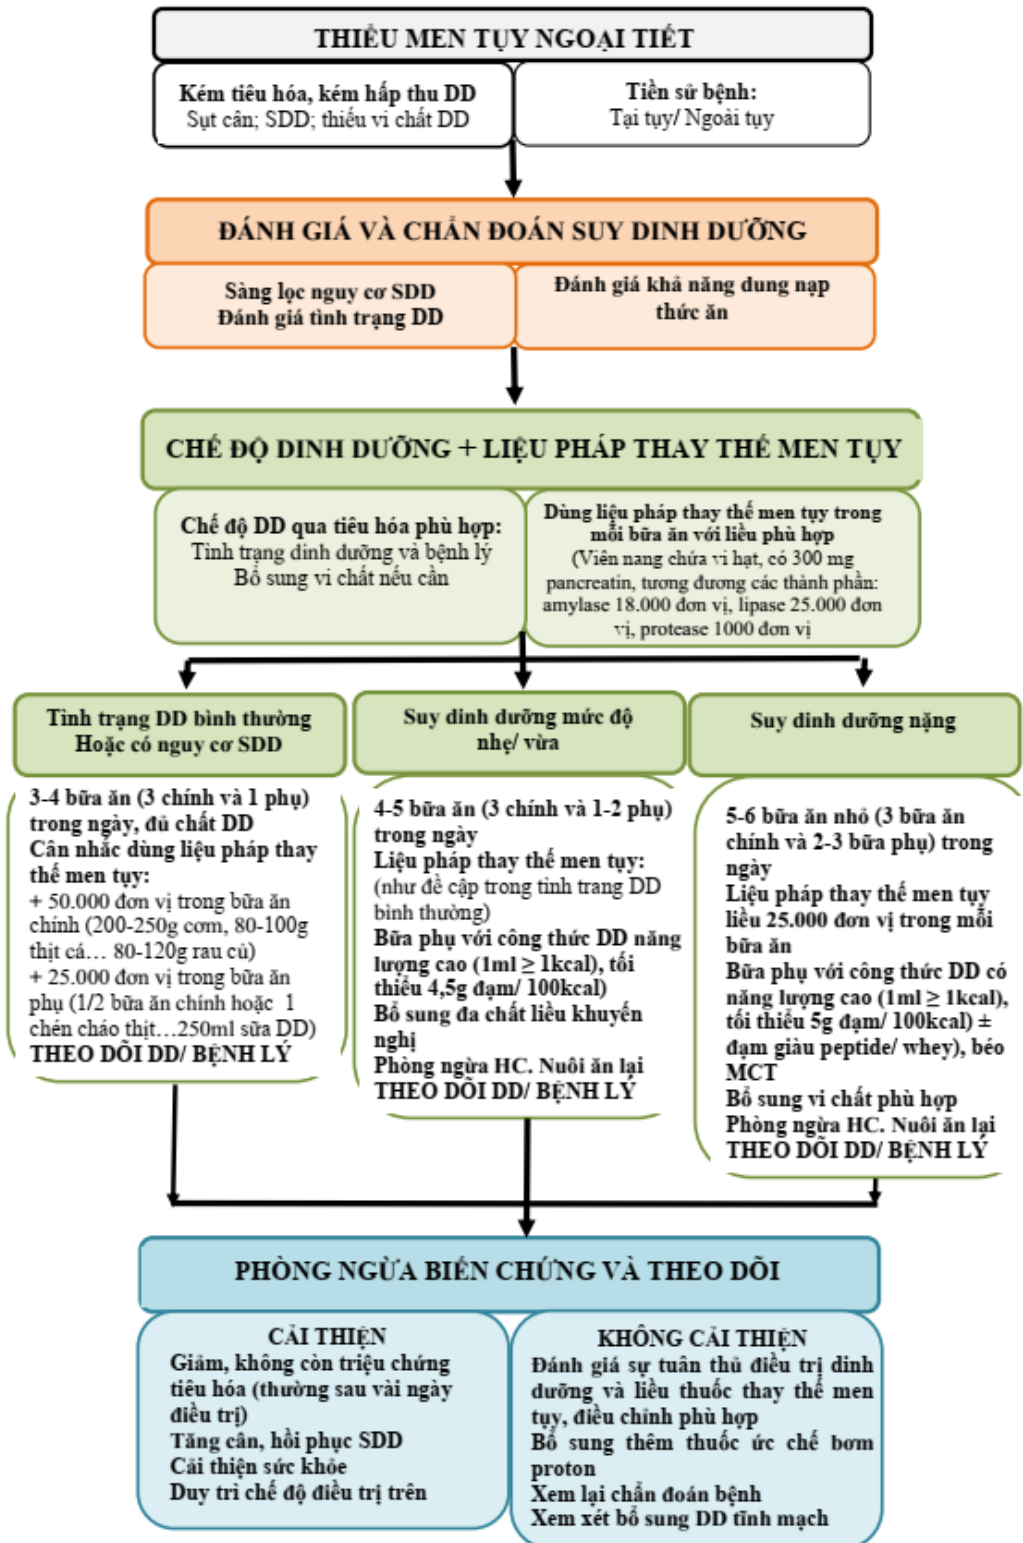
THIỂU MEN TỤY NGOẠI TIẾT

Kém tiêu hóa, kém hấp thu DD
Sụt cân; SDD; thiếu vi chất DD

Tiền sử bệnh:
Tại tụy/ Ngoài tụy

ĐÁNH GIÁ VÀ CHẨN ĐOÁN SUY DINH DƯỠNG

Sàng lọc nguy cơ SDD
Đánh giá tình trạng DD

Đánh giá khả năng dung nạp thức ăn

CHẾ ĐỘ DINH DƯỠNG + LIỆU PHÁP THAY THẾ MEN TỤY

Chế độ DD qua tiêu hóa phù hợp:
Tình trạng dinh dưỡng và bệnh lý
Bổ sung vi chất nếu cần

Dùng liệu pháp thay thế men tụy trong mỗi bữa ăn với liều phù hợp
(Viên nang chứa vi hạt, có 300 mg pancreatin, tương đương các thành phần: amylase 18.000 đơn vị, lipase 25.000 đơn vị, protease 1000 đơn vị

Tình trạng DD bình thường
Hoặc có nguy cơ SDD

Suy dinh dưỡng mức độ nhẹ/ vừa

Suy dinh dưỡng nặng

3-4 bữa ăn (3 chính và 1 phụ) trong ngày, đủ chất DD
Cân nhắc dùng liệu pháp thay thế men tụy:
+ 50.000 đơn vị trong bữa ăn chính (200-250g cơm, 80-100g thịt cá… 80-120g rau củ)
+ 25.000 đơn vị trong bữa ăn phụ (1/2 bữa ăn chính hoặc 1 chén cháo thịt…250ml sữa DD)
THEO DÕI DD/ BỆNH LÝ

4-5 bữa ăn (3 chính và 1-2 phụ) trong ngày
Liệu pháp thay thế men tụy:
(như đề cập trong tình trạng DD bình thường)
Bữa phụ với công thức DD năng lượng cao (1ml ≥ 1kcal), tối thiểu 4,5g đạm/ 100kcal)
Bổ sung đa chất liều khuyến nghị
Phòng ngừa HC. Nuôi ăn lại
THEO DÕI DD/ BỆNH LÝ

5-6 bữa ăn nhỏ (3 bữa ăn chính và 2-3 bữa phụ) trong ngày
Liệu pháp thay thế men tụy liều 25.000 đơn vị trong mỗi bữa ăn
Bữa phụ với công thức DD có năng lượng cao (1ml ≥ 1kcal), tối thiểu 5g đạm/ 100kcal) ± đạm giàu peptide/ whey), béo MCT
Bổ sung vi chất phù hợp
Phòng ngừa HC. Nuôi ăn lại
THEO DÕI DD/ BỆNH LÝ

PHÒNG NGỪA BIẾN CHỨNG VÀ THEO DÕI

CẢI THIỆN
Giảm, không còn triệu chứng tiêu hóa (thường sau vài ngày điều trị)
Tăng cân, hồi phục SDD
Cải thiện sức khỏe
Duy trì chế độ điều trị trên

KHÔNG CẢI THIỆN
Đánh giá sự tuân thủ điều trị dinh dưỡng và liều thuốc thay thế men tụy, điều chỉnh phù hợp
Bổ sung thêm thuốc ức chế bơm proton
Xem lại chẩn đoán bệnh
Xem xét bổ sung DD tĩnh mạch